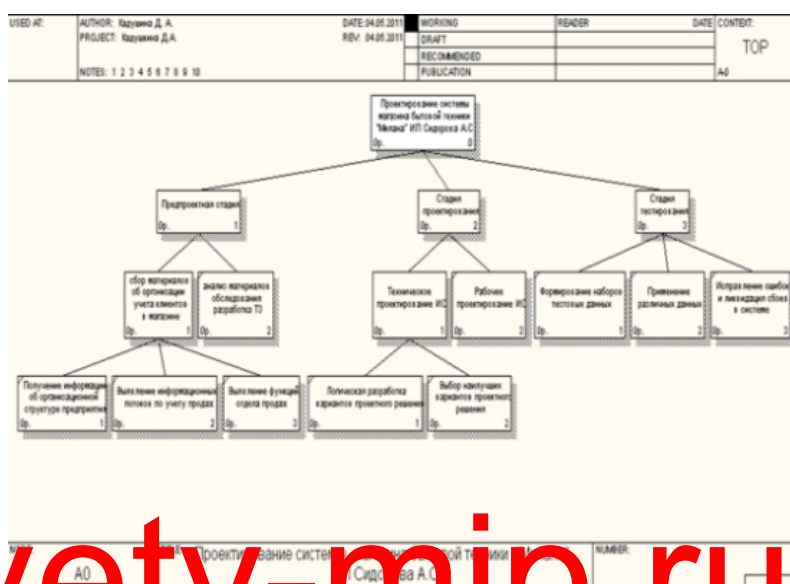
| USED AT: | AUTHOR: Кадушина Д. А.<br>PROJECT: Кадушина Д.А.<br><br>NOTES: 1 2 3 4 5 6 7 8 9 10 | DATE: 04.05.2011<br>REV: 04.05.2011 | WORKING<br>DRAFT<br>RECOMMENDED<br>PUBLICATION | READER | DATE | CONTEXT:<br>TOP<br><br>A0 |
|---|---|---|---|---|---|---|

Проектирование системы магазина бытовой техники "Милана" ИП Сидорова А.С.
0р. 0

Предпроектная стадия
0р. 1

Стадия проектирования
0р. 2

Стадия тестирования
0р. 3

сбор материалов об организации учета клиентов в магазине
0р. 1

анализ материалов обследования разработка ТЗ
0р. 2

Техническое проектирование ИС
0р. 1

Рабочее проектирование ИС
0р. 2

Формирование наборов тестовых данных
0р. 1

Применение различных данных
0р. 2

Исправление ошибок и ликвидация сбоев в системе
0р. 3

Получение информации об организационной структуре предприятия
0р. 1

Выделение информационных потоков по учету продаж
0р. 2

Выделение функций отдела продаж
0р. 3

Логическая разработка вариантов проектного решения
0р. 1

Выбор наилучших вариантов проектного решения
0р. 2

NODE: A0 | TITLE: Проектирование системы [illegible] бытовой техники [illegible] Сидорова А.С. | NUMBER:

vetv-min.ru